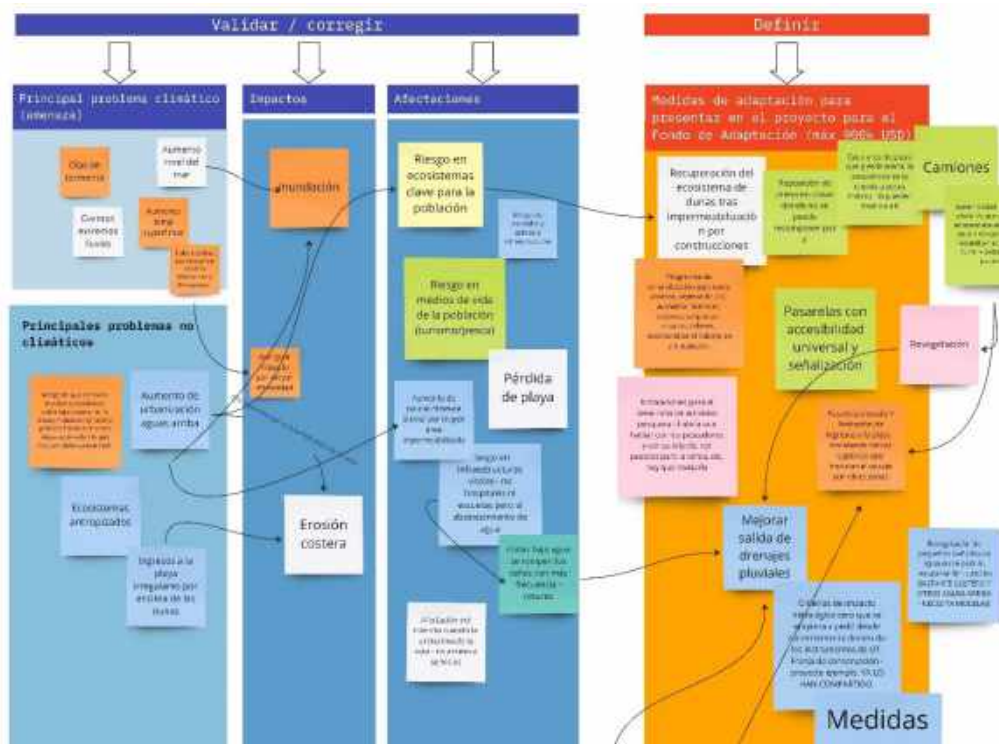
Validar / corregir

Definir

Principal problema climático (amenaza)

Olas de tormenta

Aumento nivel del mar

Eventos extremos lluvias

Aumento temp superficie

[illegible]

Impactos

Inundación

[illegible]

Erosión costera

Afectaciones

Riesgo en ecosistemas clave para la población

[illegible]

Riesgo en medios de vida de la población (turismo/pesca)

Pérdida de playa

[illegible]

Riesgo en infraestructuras críticas - no hospitales ni escuelas pero sí abastecimiento de agua

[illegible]

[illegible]

Principales problemas no climáticos

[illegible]

Aumento de urbanización aguas arriba

Ecosistemas antropizados

Ingresos a la playa irregulares por encima de las dunas

Medidas de adaptación para presentar en el proyecto para el Fondo de Adaptación (máx 900k USD)

Recuperación del ecosistema de dunas tras impermeabilización por construcciones

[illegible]

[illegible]

Camiones

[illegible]

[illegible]

Pasarelas con accesibilidad universal y señalización

Revegetación

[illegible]

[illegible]

Mejorar salida de drenajes pluviales

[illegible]

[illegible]

Medidas